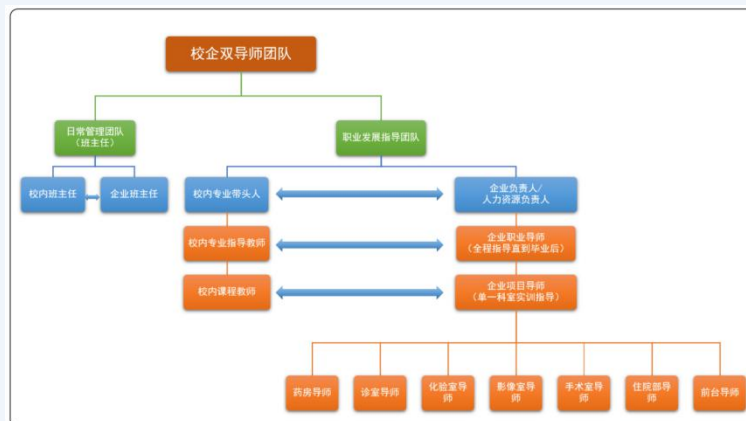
校企双导师团队

日常管理团队
（班主任）

职业发展指导团队

校内班主任

企业班主任

校内专业带头人

企业负责人/
人力资源负责人

校内专业指导教师

企业职业导师
（全程指导直到毕业后）

校内课程教师

企业项目导师
（单一科室实训指导）

药房导师

诊室导师

化验室导师

影像室导师

手术室导师

住院部导师

前台导师